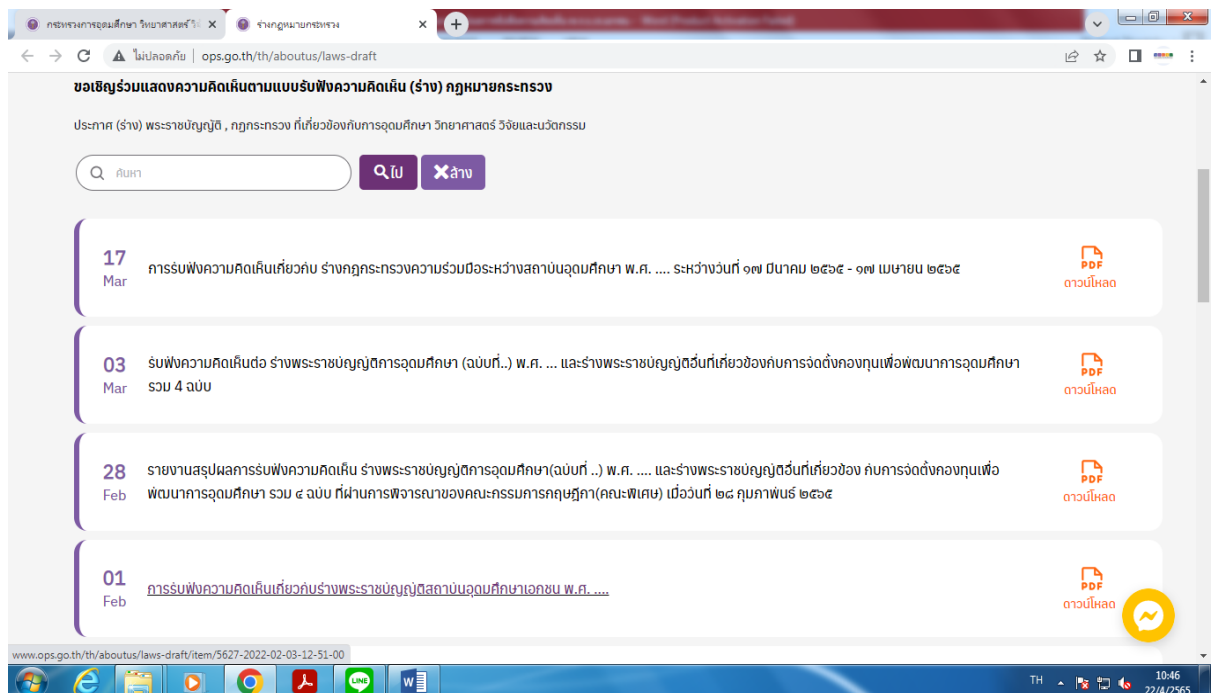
กระทรวงการอุดมศึกษา วิทยาศาสตร์ วิ ×
ร่างกฎหมายกระทรวง ×

ไม่ปลอดภัย | ops.go.th/th/aboutus/laws-draft

ขอเชิญร่วมแสดงความคิดเห็นตามแบบรับฟังความคิดเห็น (ร่าง) กฎหมายกระทรวง

ประกาศ (ร่าง) พระราชบัญญัติ , กฎกระทรวง ที่เกี่ยวข้องกับการอุดมศึกษา วิทยาศาสตร์ วิจัยและนวัตกรรม

ค้นหา

ไป

ล้าง

17
Mar
การรับฟังความคิดเห็นเกี่ยวกับ ร่างกฎกระทรวงความร่วมมือระหว่างสถาบันอุดมศึกษา พ.ศ. .... ระหว่างวันที่ ๑๗ มีนาคม ๒๕๖๕ - ๑๗ เมษายน ๒๕๖๕
PDF
ดาวน์โหลด

03
Mar
รับฟังความคิดเห็นต่อ ร่างพระราชบัญญัติการอุดมศึกษา (ฉบับที่..) พ.ศ. ... และร่างพระราชบัญญัติอื่นที่เกี่ยวข้องกับการจัดตั้งกองทุนเพื่อพัฒนาการอุดมศึกษา รวม 4 ฉบับ
PDF
ดาวน์โหลด

28
Feb
รายงานสรุปผลการรับฟังความคิดเห็น ร่างพระราชบัญญัติการอุดมศึกษา(ฉบับที่ ..) พ.ศ. .... และร่างพระราชบัญญัติอื่นที่เกี่ยวข้อง กับการจัดตั้งกองทุนเพื่อพัฒนาการอุดมศึกษา รวม ๔ ฉบับ ที่ผ่านการพิจารณาของคณะกรรมการกฤษฎีกา(คณะพิเศษ) เมื่อวันที่ ๒๘ กุมภาพันธ์ ๒๕๖๕
PDF
ดาวน์โหลด

01
Feb
การรับฟังความคิดเห็นเกี่ยวกับร่างพระราชบัญญัติสถาบันอุดมศึกษาเอกชน พ.ศ. ....
PDF
ดาวน์โหลด

www.ops.go.th/th/aboutus/laws-draft/item/5627-2022-02-03-12-51-00

TH
10:46
22/4/2565